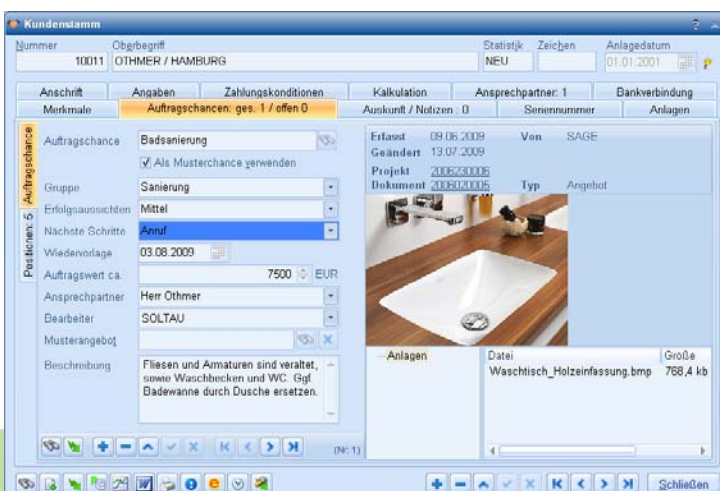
Kundenstamm

Nummer 10011
Oberbegriff OTHMER / HAMBURG
Statistik NEU
Zeichen
Anlagedatum 01.01.2001

Anschrift | Angaben | Zahlungskonditionen | Kalkulation | Ansprechpartner: 1 | Bankverbindung
Merkmale | Auftragschancen: ges. 1 / offen 0 | Auskunft / Notizen: 0 | Seriennummer | Anlagen

Auftragschance
Positionen: 5

Auftragschance Badsanierung
Als Musterchance verwenden
Gruppe Sanierung
Erfolgsaussichten Mittel
Nächste Schritte Anruf
Wiedervorlage 03.08.2009
Auftragswert ca. 7500 EUR
Ansprechpartner Herr Othmer
Bearbeiter SOLTAU
Musterangebot
Beschreibung Fliesen und Armaturen sind veraltet, sowie Waschbecken und WC. Ggf. Badewanne durch Dusche ersetzen.

Erfasst 09.06.2009 Von SAGE
Geändert 13.07.2009
Projekt 2006230006
Dokument 2008020006 Typ Angebot

Anlagen
| Datei | Größe |
|---|---|
| Waschtisch_Holzeinfassung.bmp | 768,4 kb |

(Nr. 1)

Schließen